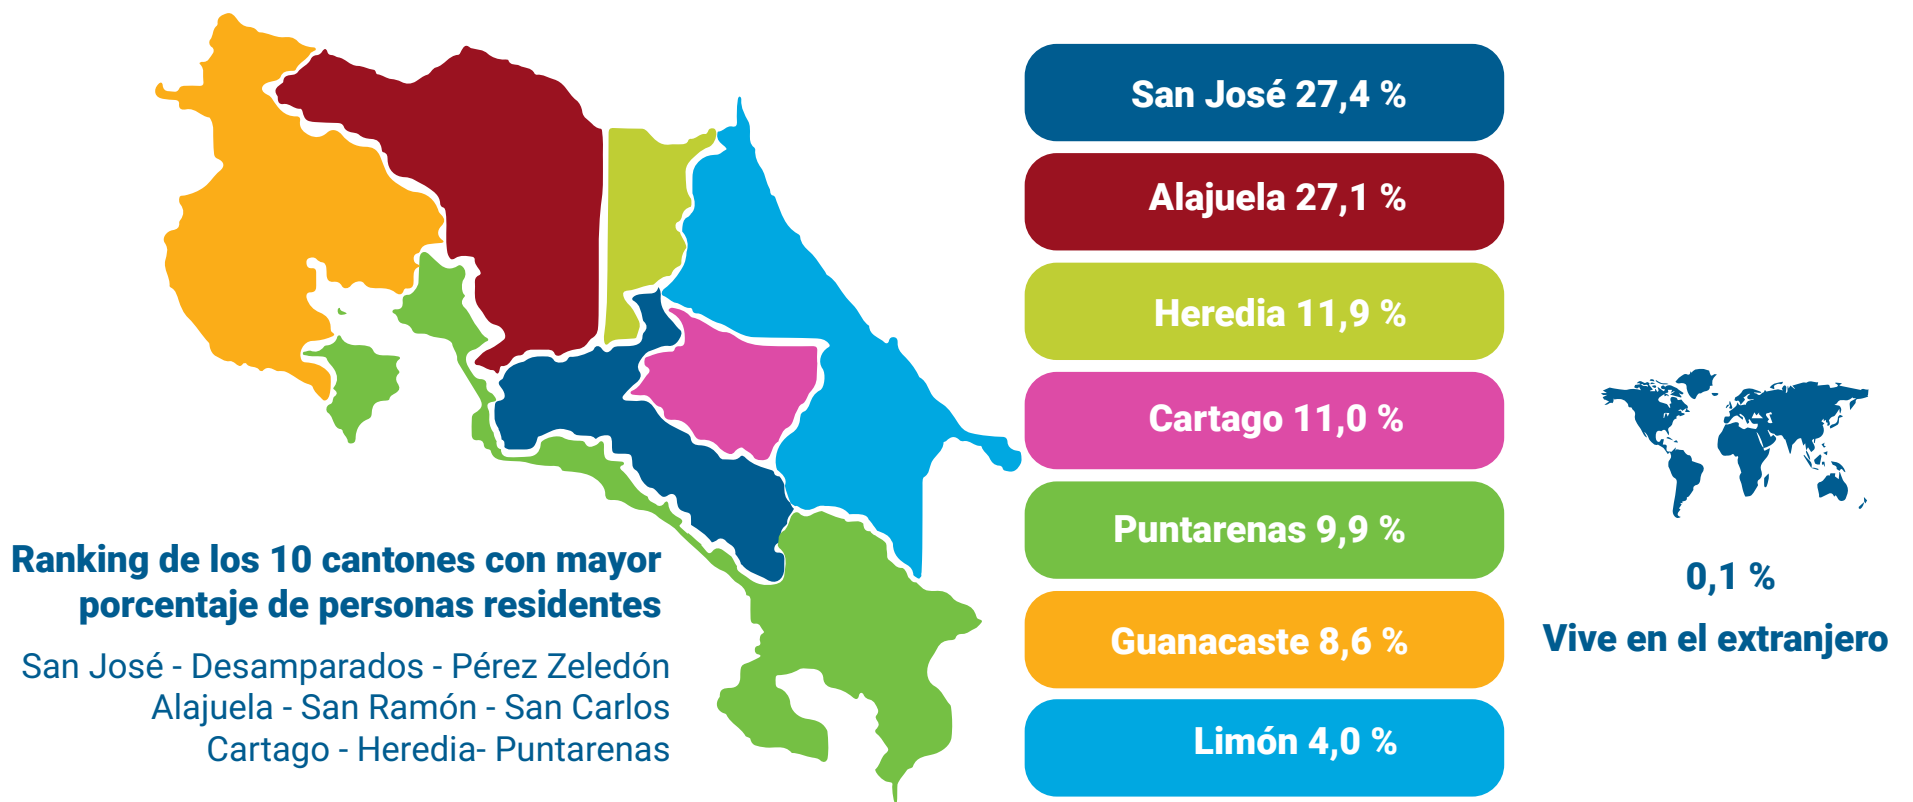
San José 27,4 %

Alajuela 27,1 %

Heredia 11,9 %

Cartago 11,0 %

Puntarenas 9,9 %

Guanacaste 8,6 %

Limón 4,0 %

0,1 %
Vive en el extranjero

Ranking de los 10 cantones con mayor porcentaje de personas residentes

San José - Desamparados - Pérez Zeledón
Alajuela - San Ramón - San Carlos
Cartago - Heredia- Puntarenas